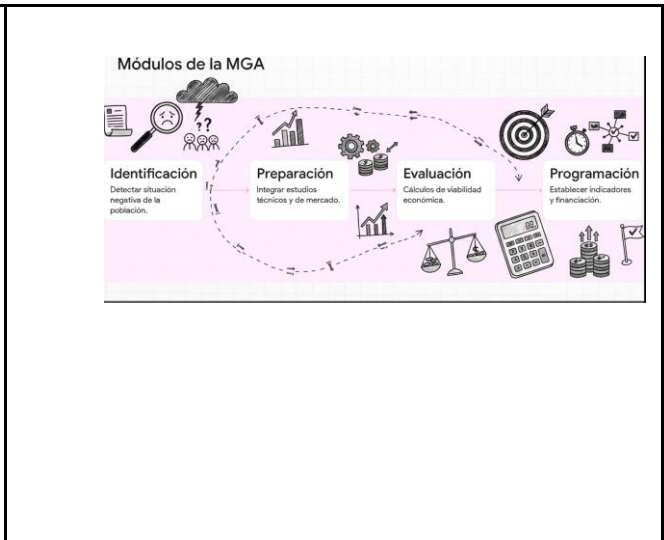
Módulos de la MGA

Identificación
Detectar situación negativa de la población.

Preparación
Integrar estudios técnicos y de mercado.

Evaluación
Cálculos de viabilidad económica.

Programación
Establecer indicadores y financiación.